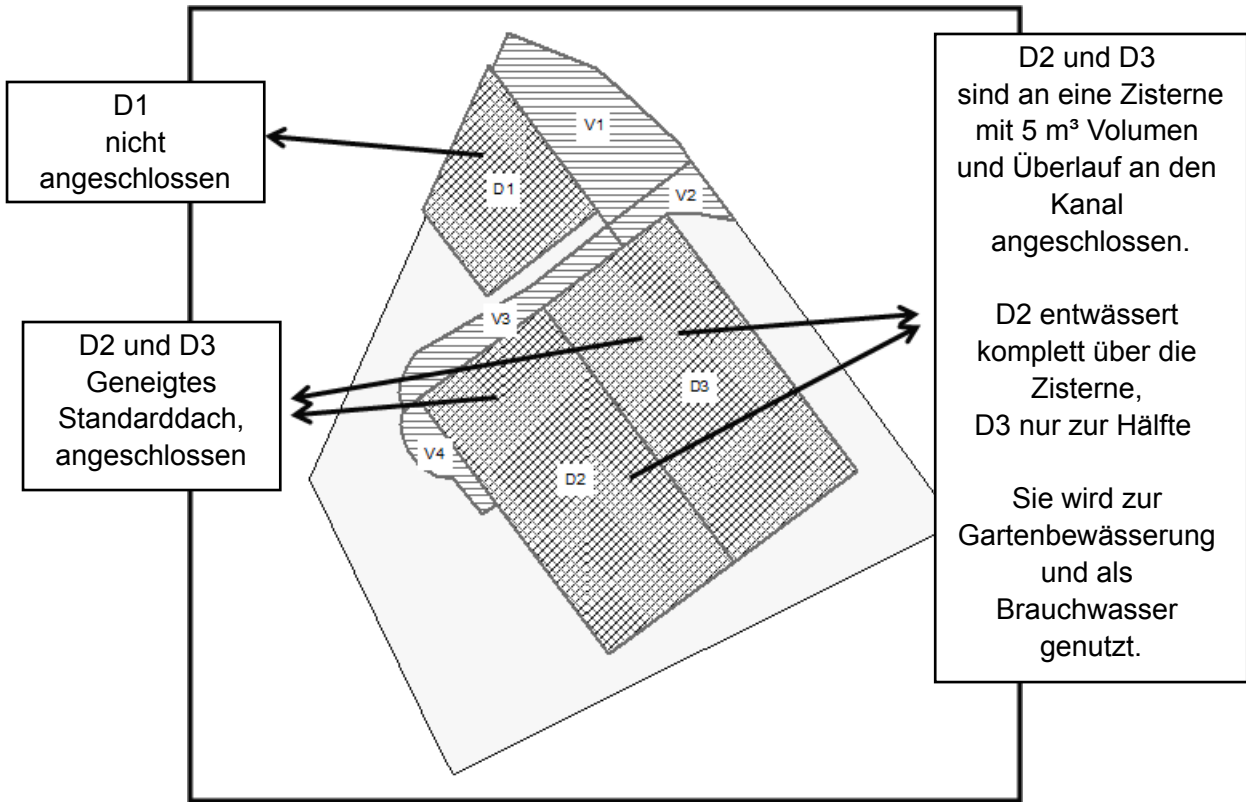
D1
nicht
angeschlossen

V1

D1

V2

D2 und D3
sind an eine Zisterne
mit 5 m³ Volumen
und Überlauf an den
Kanal
angeschlossen.

D2 entwässert
komplett über die
Zisterne,
D3 nur zur Hälfte

Sie wird zur
Gartenbewässerung
und als
Brauchwasser
genutzt.

D2 und D3
Geneigtes
Standarddach,
angeschlossen

V3

D3

V4

D2